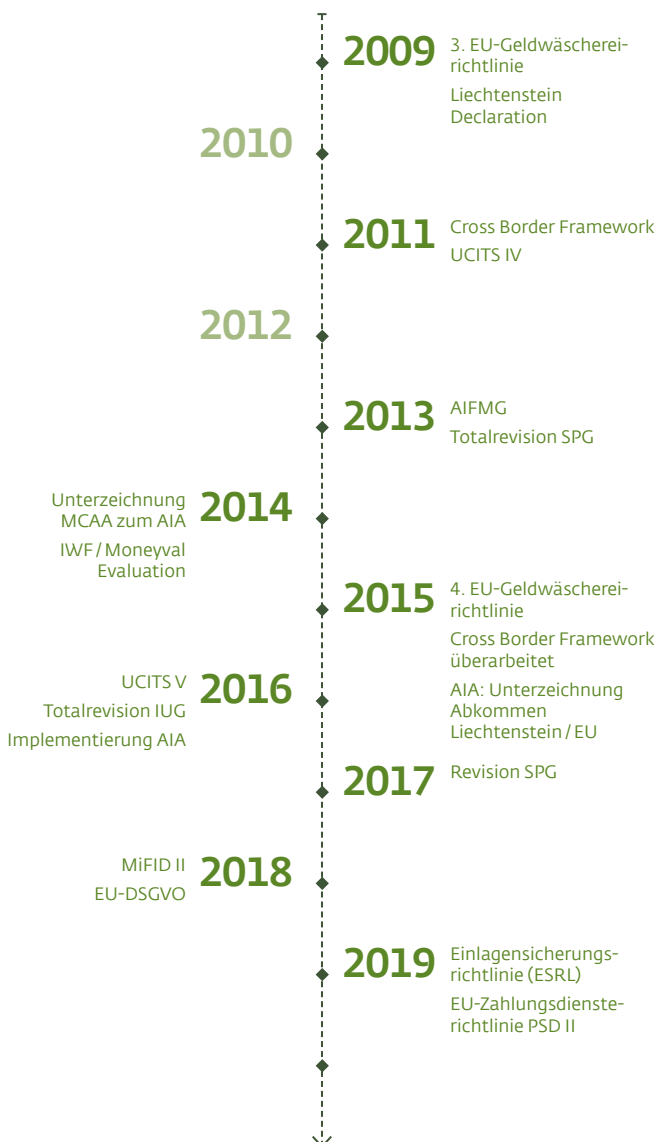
2009 3. EU-Geldwäschereirichtlinie

Liechtenstein Declaration

2010

2011 Cross Border Framework

UCITS IV

2012

2013 AIFMG

Totalrevision SPG

Unterzeichnung MCAA zum AIA 2014

IWF / Moneyval Evaluation

2015 4. EU-Geldwäschereirichtlinie

Cross Border Framework überarbeitet

UCITS V 2016

Totalrevision IUG

Implementierung AIA

AIA: Unterzeichnung Abkommen Liechtenstein / EU

2017 Revision SPG

MiFID II 2018

EU-DSGVO

2019 Einlagensicherungsrichtlinie (ESRL)

EU-Zahlungsdiensterichtlinie PSD II